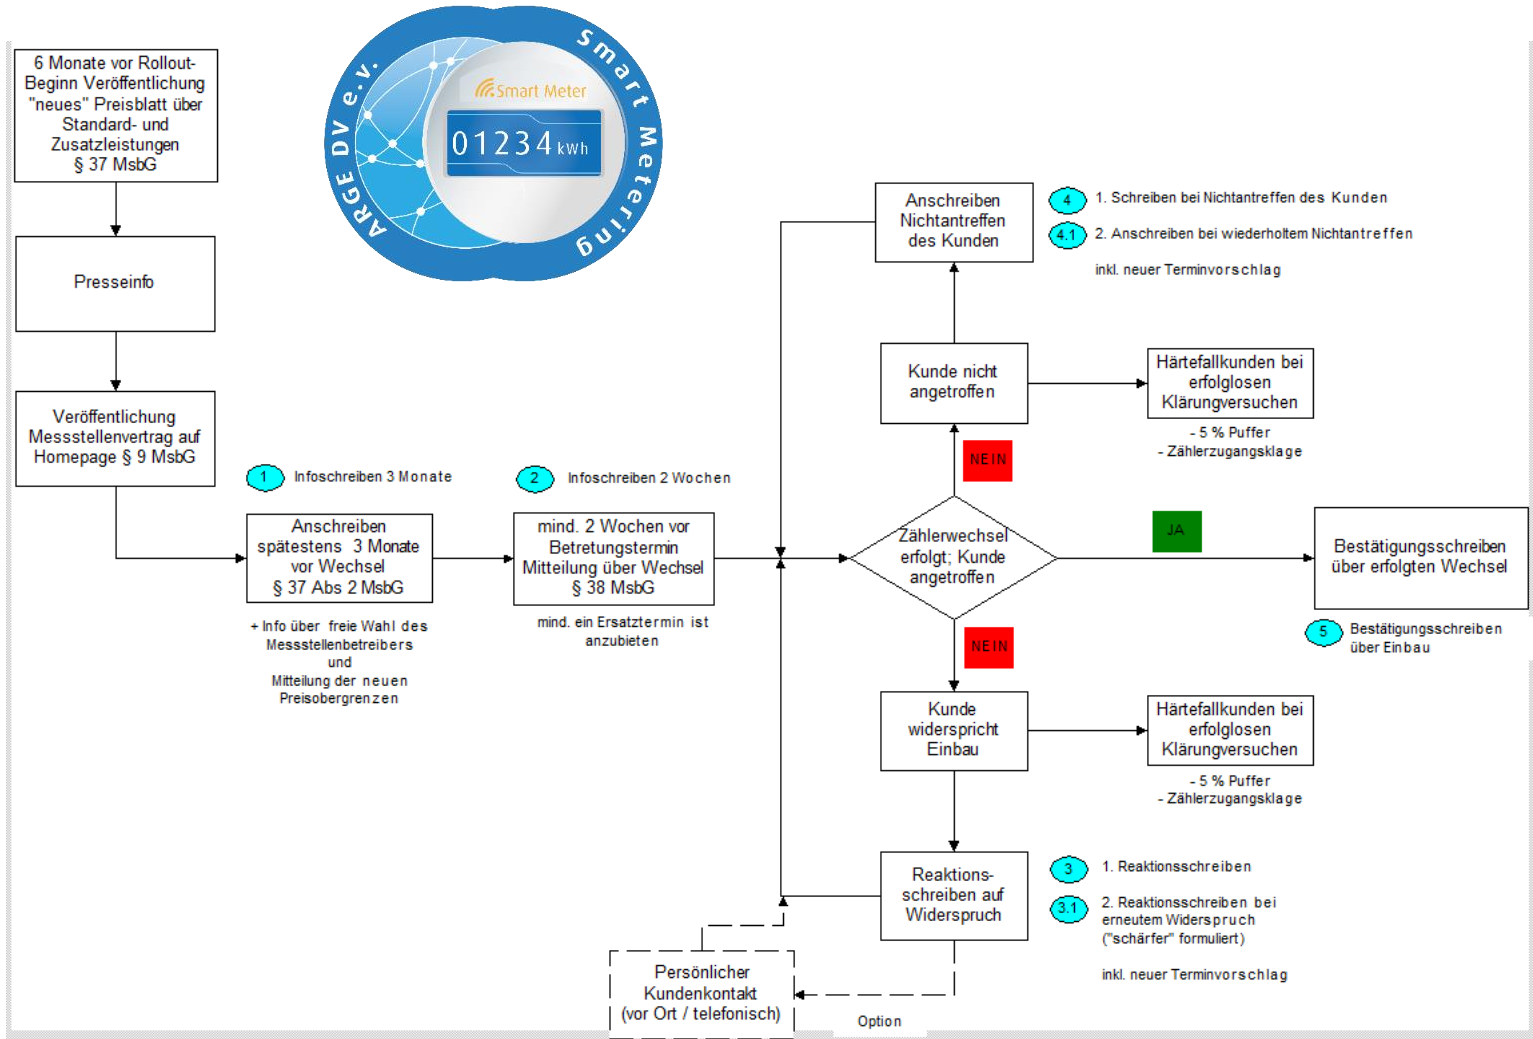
6 Monate vor Rollout-Beginn Veröffentlichung "neues" Preisblatt über Standard- und Zusatzleistungen § 37 MsbG

ARGE DV e.V.
Smart Metering
Smart Meter
01234 kWh

Presseinfo

Veröffentlichung Messstellenvertrag auf Homepage § 9 MsbG

1 Infoschreiben 3 Monate

2 Infoschreiben 2 Wochen

Anschreiben spätestens 3 Monate vor Wechsel § 37 Abs 2 MsbG

+ Info über freie Wahl des Messstellenbetreibers und Mitteilung der neuen Preisobergrenzen

mind. 2 Wochen vor Betretungstermin Mitteilung über Wechsel § 38 MsbG

mind. ein Ersatztermin ist anzubieten

Anschreiben Nichtantreffen des Kunden

4 1. Schreiben bei Nichtantreffen des Kunden
4.1 2. Anschreiben bei wiederholtem Nichtantreffen
inkl. neuer Terminvorschlag

Kunde nicht angetroffen

Härtefallkunden bei erfolglosen Klärungsversuchen
- 5 % Puffer
- Zählerzugangsklage

NEIN

Zählerwechsel erfolgt; Kunde angetroffen

JA

Bestätigungsschreiben über erfolgten Wechsel

5 Bestätigungsschreiben über Einbau

NEIN

Kunde widerspricht Einbau

Härtefallkunden bei erfolglosen Klärungsversuchen
- 5 % Puffer
- Zählerzugangsklage

Reaktions-schreiben auf Widerspruch

3 1. Reaktionsschreiben
3.1 2. Reaktionsschreiben bei erneutem Widerspruch ("schärfer" formuliert)
inkl. neuer Terminvorschlag

Persönlicher Kundenkontakt (vor Ort / telefonisch)

Option